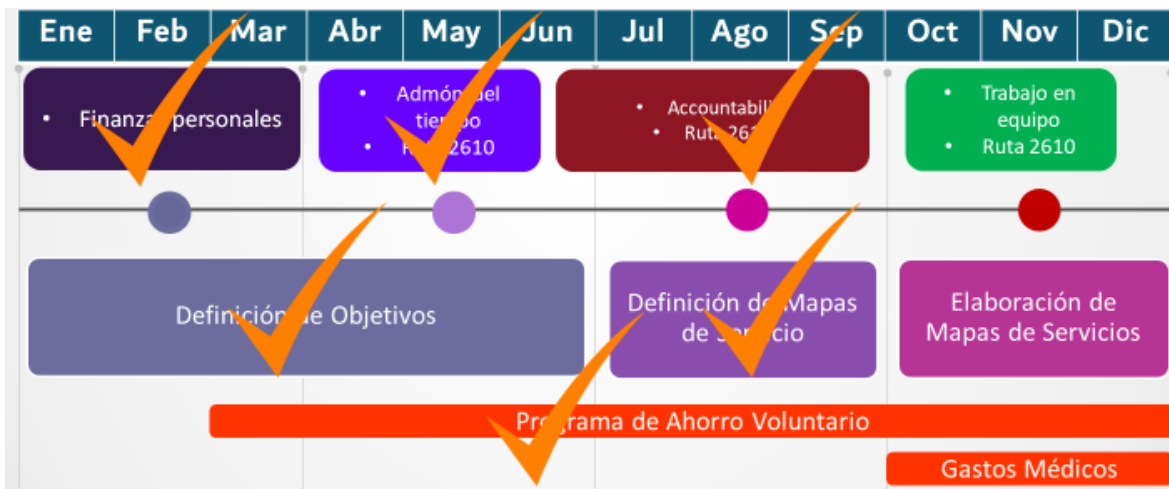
| Ene | Feb | Mar | Abr | May | Jun | Jul | Ago | Sep | Oct | Nov | Dic |
|---|---|---|---|---|---|---|---|---|---|---|---|

• Finanza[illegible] personales

• Admón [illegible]el tie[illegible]po
• R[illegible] 2610

• Accountabili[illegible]
• Ruta 261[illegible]

• Trabajo en equipo
• Ruta 2610

Definición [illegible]e Objetivos

Definición d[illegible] Mapas de S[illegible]rvicio

Elaboración de Mapas de Servicios

Pro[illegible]rama de Ahorro Voluntario

Gastos Médicos